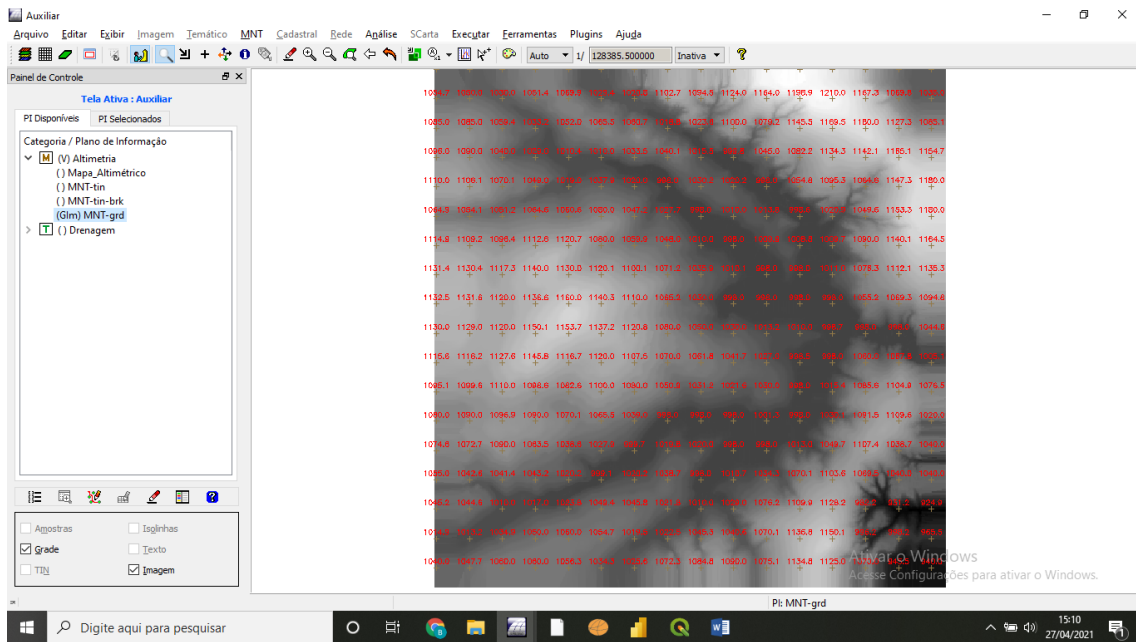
Auxiliar

Arquivo Editar Exibir Imagem Temático MNT Cadastral Rede Análise SCarta Executar Ferramentas Plugins Ajuda

Auto 1/ 128385.500000 Inativa

Painel de Controle

Tela Ativa : Auxiliar

PI Disponíveis PI Selecionados

Categoria / Plano de Informação
(V) Altimetria
() Mapa_Altimétrico
() MNT-tin
() MNT-tin-brk
(Glm) MNT-grd
() Drenagem

Amostras Isolinhas
Grade Texto
TIN Imagem

| 1084.7 | 1080.0 | 1080.0 | 1081.4 | 1069.6 | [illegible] | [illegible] | 1102.7 | 1094.8 | 1124.0 | 1164.0 | 1196.9 | 1210.0 | 1167.3 | 1089.8 | 1035.0 |
|---|---|---|---|---|---|---|---|---|---|---|---|---|---|---|---|
| 1085.0 | 1085.0 | 1059.4 | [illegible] | 1052.0 | 1065.5 | 1090.7 | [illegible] | 1022.4 | 1100.0 | 1079.2 | 1145.3 | 1169.5 | 1180.0 | 1127.3 | 1083.1 |
| 1096.0 | 1090.0 | 1040.1 | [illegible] | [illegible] | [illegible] | 1033.5 | 1040.1 | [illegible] | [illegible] | 1046.3 | 1082.2 | 1134.3 | 1142.1 | 1186.1 | 1154.7 |
| 1110.0 | 1108.1 | 1070.1 | 1060.0 | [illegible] | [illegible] | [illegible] | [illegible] | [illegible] | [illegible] | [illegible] | 1054.8 | 1095.3 | 1094.8 | 1147.3 | 1180.0 |
| 1064.3 | 1094.1 | 1091.2 | 1094.0 | 1090.8 | 1080.0 | 1047.2 | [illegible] | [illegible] | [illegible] | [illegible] | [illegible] | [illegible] | 1049.6 | 1153.3 | 1180.0 |
| 1114.8 | 1109.2 | 1096.4 | 1112.8 | 1120.7 | 1080.0 | 1059.8 | 1049.0 | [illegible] | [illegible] | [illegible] | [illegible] | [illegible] | 1090.0 | 1140.1 | 1164.5 |
| 1131.4 | 1130.4 | 1117.3 | 1140.0 | 1130.0 | 1120.1 | 1100.1 | 1071.2 | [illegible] | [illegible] | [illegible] | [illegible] | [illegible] | 1078.3 | 1112.1 | 1135.3 |
| 1132.5 | 1131.6 | 1120.0 | 1136.6 | 1160.0 | 1140.3 | 1110.0 | 1085.3 | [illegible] | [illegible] | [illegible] | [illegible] | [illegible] | 1055.2 | 1069.3 | 1094.6 |
| 1130.0 | 1129.0 | 1120.0 | 1150.1 | 1153.7 | 1137.2 | 1120.8 | 1080.0 | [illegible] | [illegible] | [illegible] | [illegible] | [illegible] | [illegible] | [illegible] | 1044.5 |
| 1115.6 | 1116.2 | 1127.6 | 1145.8 | 1116.7 | 1120.0 | 1107.5 | 1070.0 | 1061.8 | 1041.7 | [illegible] | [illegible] | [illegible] | 1060.0 | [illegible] | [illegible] |
| 1095.1 | 1099.6 | 1110.0 | 1098.6 | 1082.6 | 1100.0 | 1080.0 | 1050.0 | 1031.0 | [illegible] | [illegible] | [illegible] | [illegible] | 1055.6 | 1104.8 | 1076.5 |
| 1080.0 | 1090.0 | 1096.9 | 1090.0 | 1070.1 | 1065.5 | 1038.0 | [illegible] | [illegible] | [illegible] | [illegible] | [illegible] | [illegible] | 1091.9 | 1109.6 | 1020.0 |
| 1074.8 | 1072.7 | 1080.0 | 1063.5 | 1038.8 | 1027.4 | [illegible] | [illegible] | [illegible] | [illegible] | 1049.0 | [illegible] | 1049.7 | 1117.4 | 1036.7 | 1040.0 |
| 1058.0 | 1042.4 | 1041.4 | 1043.2 | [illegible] | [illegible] | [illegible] | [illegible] | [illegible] | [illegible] | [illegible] | 1070.1 | 1103.6 | 1067.5 | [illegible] | 1043.0 |
| 1046.2 | 1044.6 | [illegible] | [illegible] | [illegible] | 1048.4 | 1045.8 | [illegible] | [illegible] | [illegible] | 1076.2 | 1109.9 | 1128.2 | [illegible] | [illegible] | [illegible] |
| 1074.3 | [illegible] | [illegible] | 1050.0 | 1080.0 | 1064.7 | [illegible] | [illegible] | 1043.3 | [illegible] | 1070.1 | 1136.8 | 1150.1 | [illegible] | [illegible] | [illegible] |
| 1040.0 | 1047.7 | 1060.0 | 1080.0 | 1086.3 | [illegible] | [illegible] | 1072.3 | 1084.8 | 1090.0 | 1075.1 | 1134.8 | 1125.0 | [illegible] | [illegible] | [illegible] |

Ativar o Windows
Acesse Configurações para ativar o Windows.

PI: MNT-grd

Digite aqui para pesquisar

15:10
27/04/2021